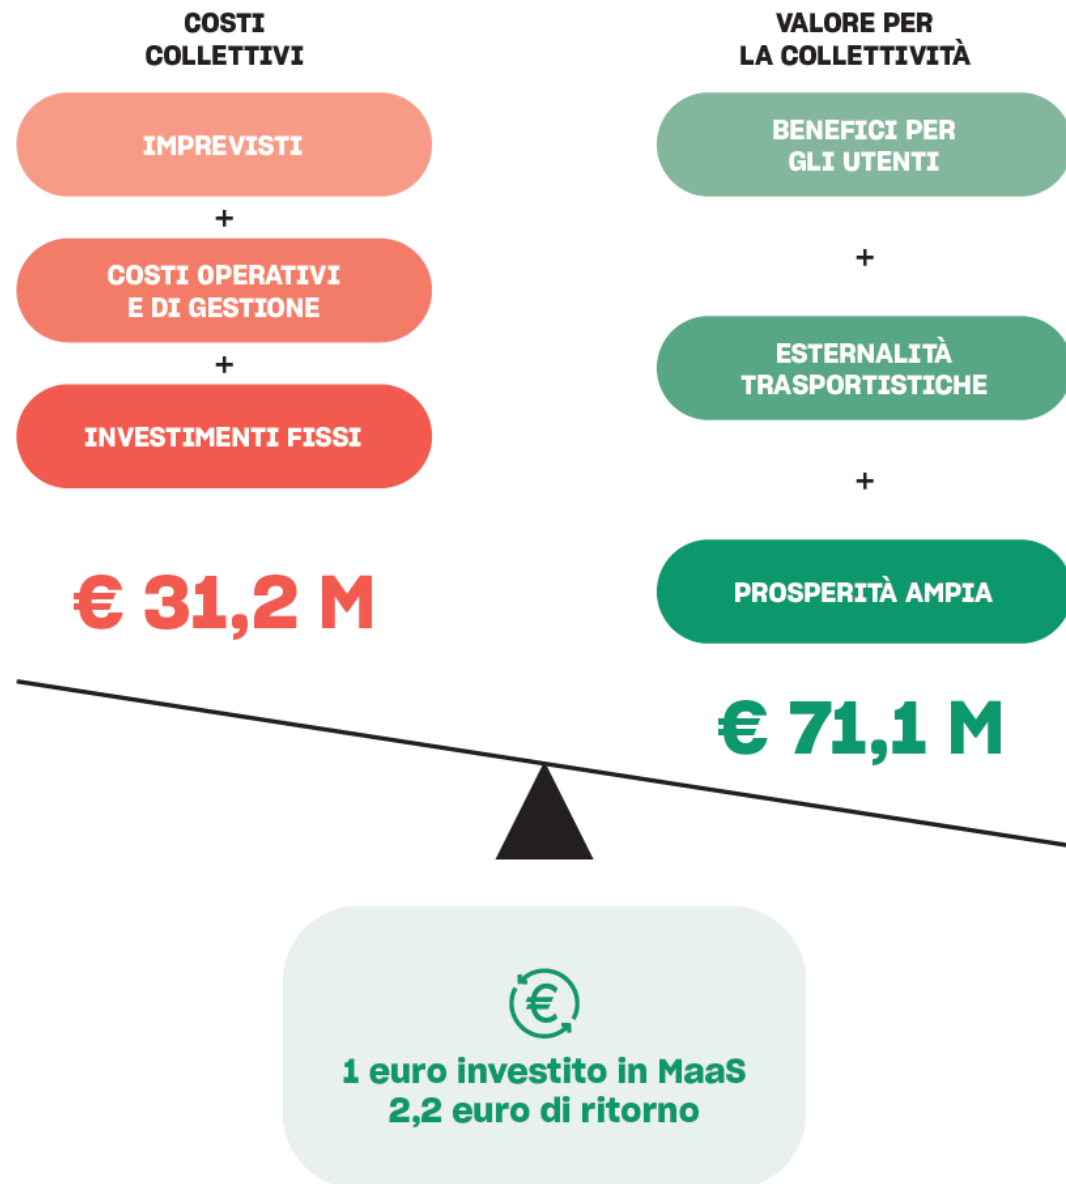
COSTI COLLETTIVI

IMPREVISTI

+

COSTI OPERATIVI E DI GESTIONE

+

INVESTIMENTI FISSI

€ 31,2 M

VALORE PER LA COLLETTIVITÀ

BENEFICI PER GLI UTENTI

+

ESTERNALITÀ TRASPORTISTICHE

+

PROSPERITÀ AMPIA

€ 71,1 M

€

1 euro investito in MaaS
2,2 euro di ritorno